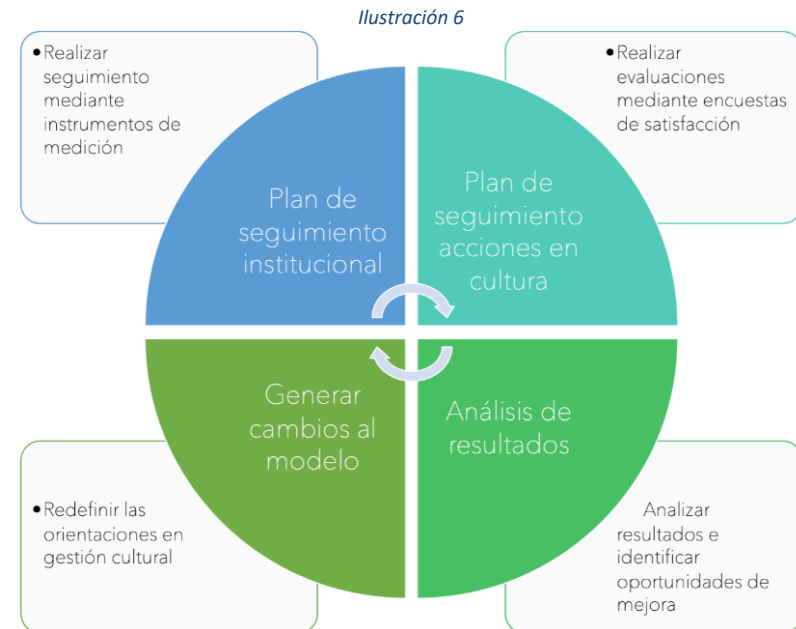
Ilustración 6

• Realizar seguimiento mediante instrumentos de medición

Plan de seguimiento institucional

• Realizar evaluaciones mediante encuestas de satisfacción

Plan de seguimiento acciones en cultura

Generar cambios al modelo

• Redefinir las orientaciones en gestión cultural

Análisis de resultados

Analizar resultados e identificar oportunidades de mejora